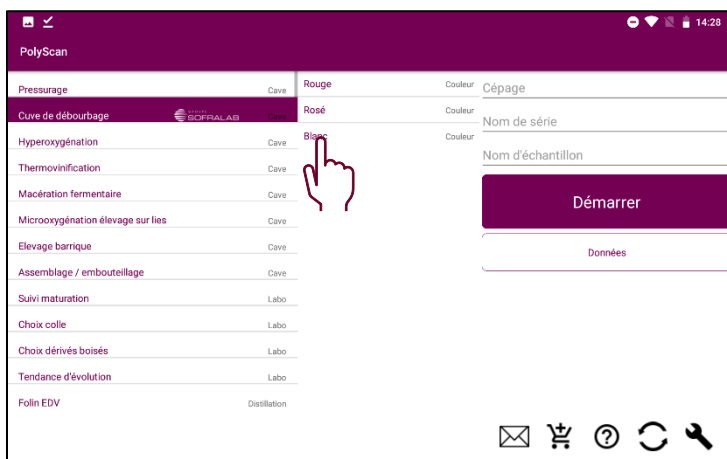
14:28

PolyScan

Pressurage Cave
Cuve de débourbage SOFRALAB Cave
Hyperoxygénation Cave
Thermovinification Cave
Macération fermentaire Cave
Microoxygénation élevage sur lies Cave
Elevage barrique Cave
Assemblage / embouteillage Cave
Suivi maturation Labo
Choix colle Labo
Choix dérivés boisés Labo
Tendance d'évolution Labo
Folin EDV Distillation

Rouge Couleur
Rosé Couleur
Blanc Couleur

Cépage
Nom de série
Nom d'échantillon
Démarrer
Données